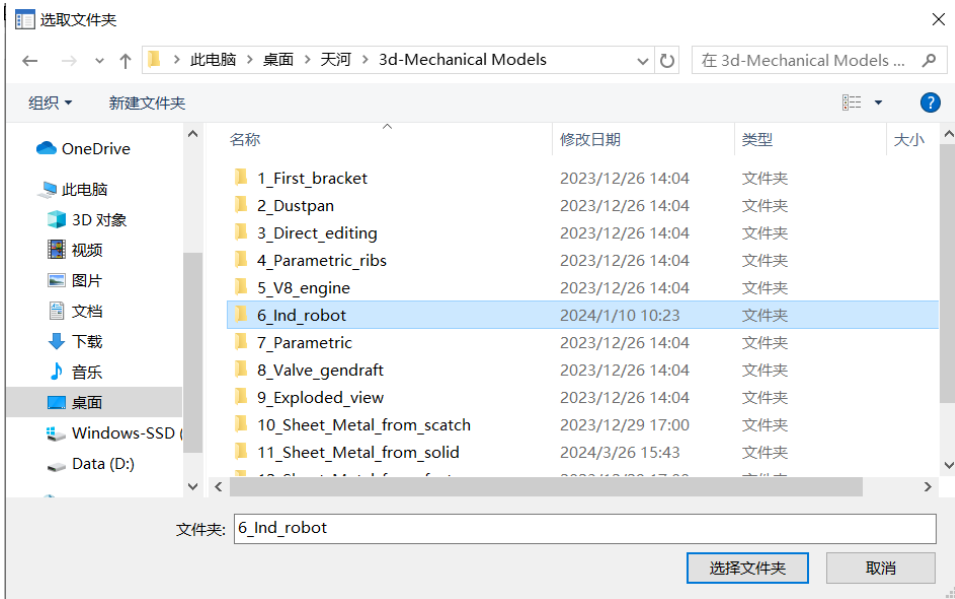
选取文件夹

此电脑 > 桌面 > 天河 > 3d-Mechanical Models

在 3d-Mechanical Models ...

组织 ▾

新建文件夹

OneDrive

此电脑

3D 对象

视频

图片

文档

下载

音乐

桌面

Windows-SSD (

Data (D:)

| 名称 | 修改日期 | 类型 | 大小 |
|---|---|---|---|
| 1_First_bracket | 2023/12/26 14:04 | 文件夹 | |
| 2_Dustpan | 2023/12/26 14:04 | 文件夹 | |
| 3_Direct_editing | 2023/12/26 14:04 | 文件夹 | |
| 4_Parametric_ribs | 2023/12/26 14:04 | 文件夹 | |
| 5_V8_engine | 2023/12/26 14:04 | 文件夹 | |
| 6_Ind_robot | 2024/1/10 10:23 | 文件夹 | |
| 7_Parametric | 2023/12/26 14:04 | 文件夹 | |
| 8_Valve_gendraft | 2023/12/26 14:04 | 文件夹 | |
| 9_Exploded_view | 2023/12/26 14:04 | 文件夹 | |
| 10_Sheet_Metal_from_scatch | 2023/12/29 17:00 | 文件夹 | |
| 11_Sheet_Metal_from_solid | 2024/3/26 15:43 | 文件夹 | |
| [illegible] | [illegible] | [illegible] | |

文件夹: 6_Ind_robot

选择文件夹

取消